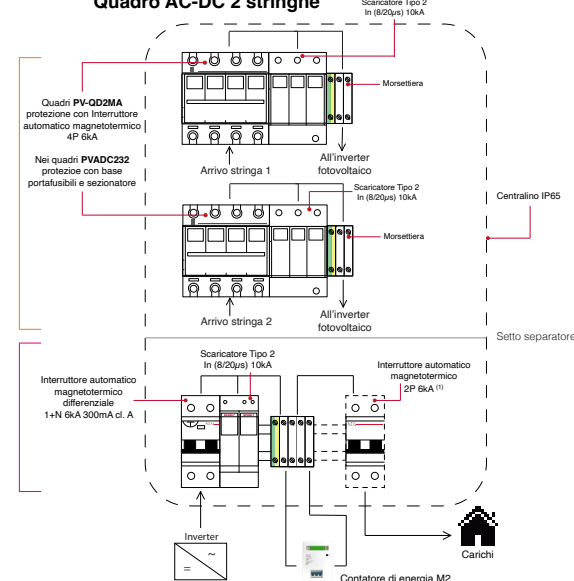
Quadro AC-DC 2 stringhe

Scaricatore Tipo 2
In (8/20μs) 10kA

Quadri **PV-QD2MA** protezione con Interruttore automatico magnetotermico 4P 6kA

Nei quadri **PVADC232** protezioe con base portafusibili e sezionatore

Morsettiera

Arrivo stringa 1

All'inverter fotovoltaico

Scaricatore Tipo 2
In (8/20μs) 10kA

Centralino IP65

Morsettiera

Arrivo stringa 2

All'inverter fotovoltaico

Setto separatore

Scaricatore Tipo 2
In (8/20μs) 10kA

Interruttore automatico magnetotermico differenziale 1+N 6kA 300mA cl. A

Interruttore automatico magnetotermico 2P 6kA $^{(1)}$

Inverter
~
=

Carichi

Contatore di energia M2